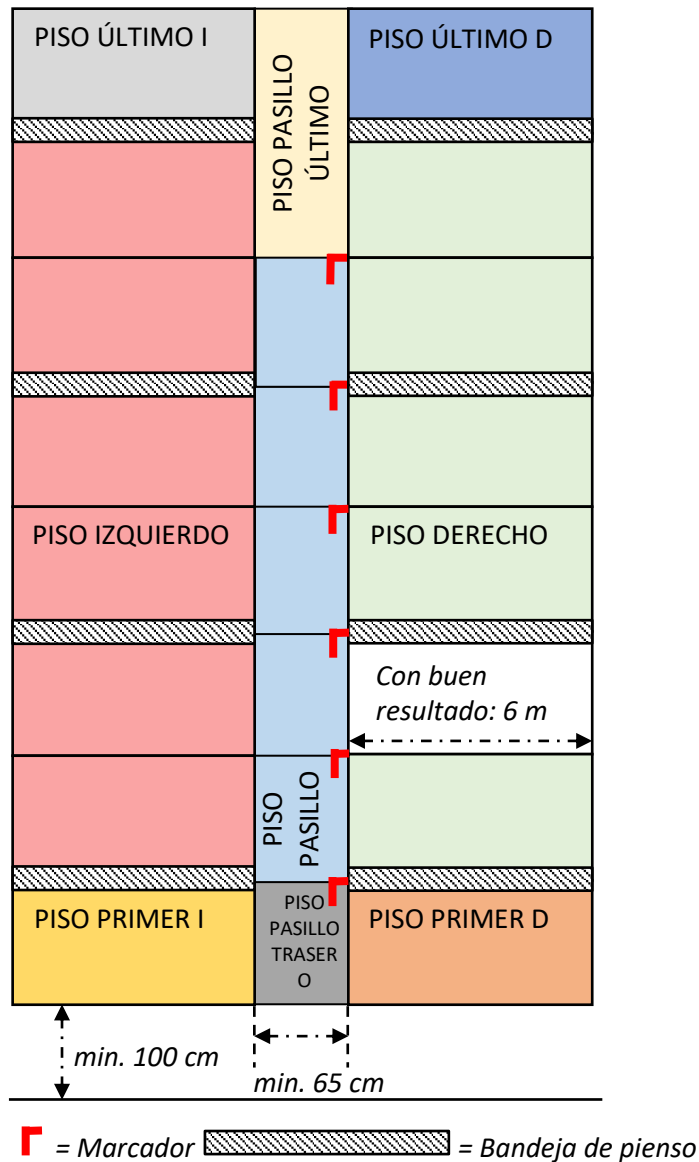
PISO ÚLTIMO I

PISO PASILLO ÚLTIMO

PISO ÚLTIMO D

PISO IZQUIERDO

PISO DERECHO

Con buen resultado: 6 m

PISO PASILLO

PISO PRIMER I

PISO PASILLO TRASER O

PISO PRIMER D

min. 100 cm

min. 65 cm

= Marcador = Bandeja de pienso